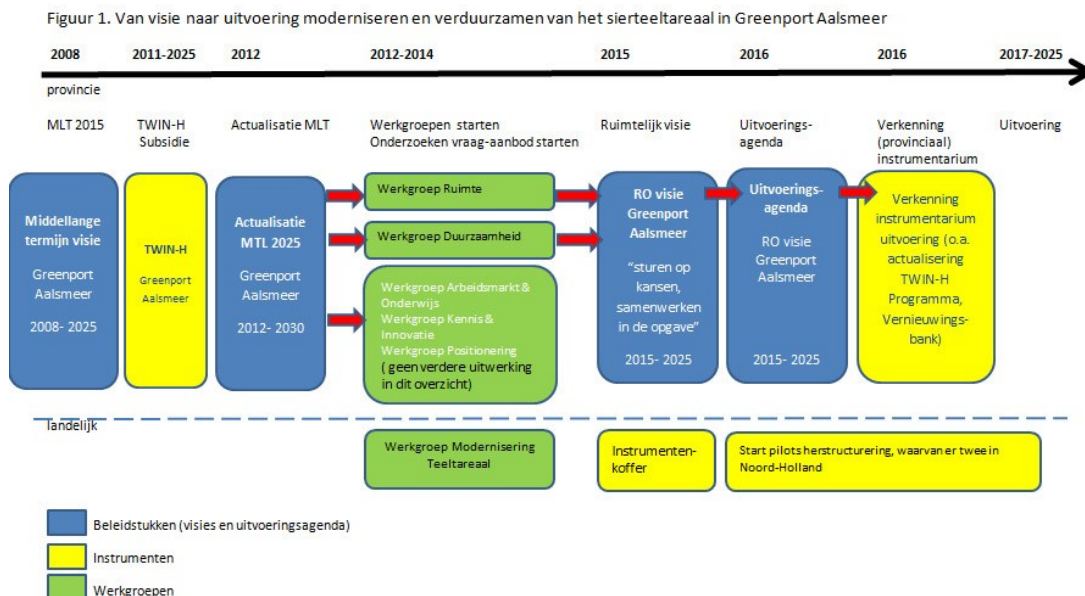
Figuur 1. Van visie naar uitvoering moderniseren en verduurzamen van het sierteeltareaal in Greenport Aalsmeer

2008 | 2011-2025 | 2012 | 2012-2014 | 2015 | 2016 | 2016 | 2017-2025

provincie

MLT 2015

TWIN-H Subsidie

Actualisatie MLT

Werkgroepen starten
Onderzoeken vraag-aanbod starten

Ruimtelijk visie

Uitvoerings-agenda

Verkenning (provinciaal) instrumentarium

Uitvoering

Middellange termijn visie

Greenport Aalsmeer

2008- 2025

TWIN-H

Greenport Aalsmeer

Actualisatie MTL 2025

Greenport Aalsmeer

2012- 2030

Werkgroep Ruimte

Werkgroep Duurzaamheid

Werkgroep Arbeidsmarkt & Onderwijs
Werkgroep Kennis & Innovatie
Werkgroep Positionering
( geen verdere uitwerking in dit overzicht)

RO visie Greenport Aalsmeer

"sturen op kansen, samenwerken in de opgave"

2015- 2025

Uitvoerings-agenda

RO visie Greenport Aalsmeer

2015- 2025

Verkenning instrumentarium uitvoering (o.a. actualisering TWIN-H Programma, Vernieuwings-bank)

landelijk

Werkgroep Modernisering Teeltareaal

Instrumenten-koffer

Start pilots herstructurering, waarvan er twee in Noord-Holland

Beleidstukken (visies en uitvoeringsagenda)

Instrumenten

Werkgroepen